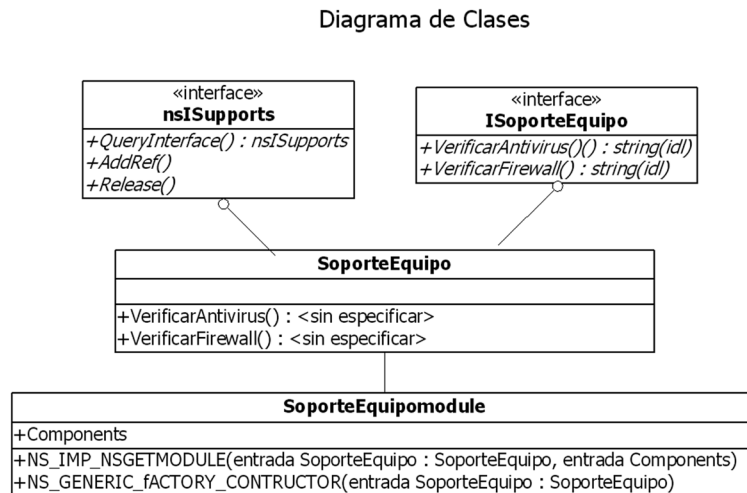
Diagrama de Clases

«interface»
nsISupports

+QueryInterface() : nsISupports
+AddRef()
+Release()

«interface»
ISoporteEquipo

+VerificarAntivirus()() : string(idl)
+VerificarFirewall() : string(idl)

SoporteEquipo

+VerificarAntivirus() : <sin especificar>
+VerificarFirewall() : <sin especificar>

SoporteEquipomodule

+Components

+NS_IMP_NSGETMODULE(entrada SoporteEquipo : SoporteEquipo, entrada Components)
+NS_GENERIC_fACTORY_CONTRUCTOR(entrada SoporteEquipo : SoporteEquipo)